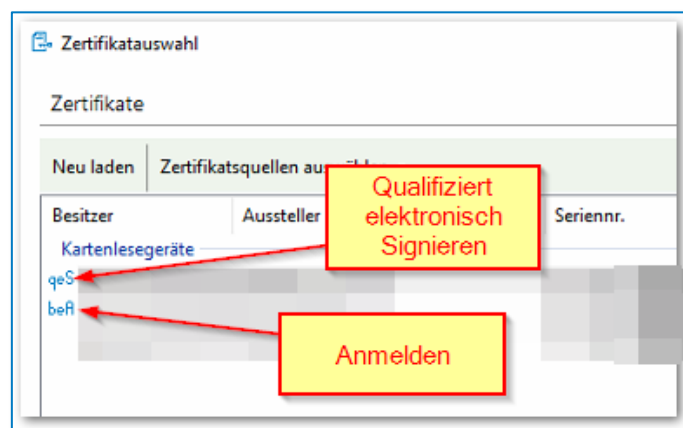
Zertifikatauswahl

Zertifikate

Neu laden | Zertifikatsquellen au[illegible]

| Besitzer | Aussteller | | Seriennr. |
|---|---|---|---|
| Kartenlesegeräte | | | |
| qeS | | | |
| befl | | | |

Qualifiziert elektronisch Signieren

Anmelden